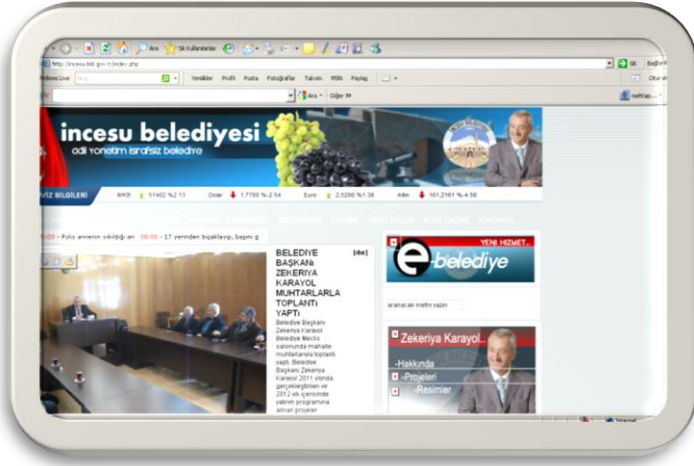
Ara Sık Kullanılanlar

http://incesu-bld.gov.tr/index.php

Git Bağlantı

Windows Live Yenilikler Profil Posta Fotoğraflar Takvim MSN Paylaş

Ara Diğer »

incesu belediyesi
adil yönetim israfsız belediye

VİZ BİLGİLERİ İMKB 51402 %2.13 Dolar 1,7780 %-2.54 Euro 2,5200 %1.38 Altın 101,2161 %4.58

:03 - Polis annenin şikildiği an 08:00 - 17 yerinden bıçaklayıp, başını g

BELEDİYE BAŞKANI ZEKERİYA KARAYOL MUHTARLARLA TOPLANTI YAPTI

[diz]

Belediye Başkanı Zekeriya Karayol Belediye Meclis salonunda mahalle muhtarlarıyla toplantı yaptı. Belediye Başkanı Zekeriya Karayol 2011 yılında gerçekleştirilen ve 2012 yılı içerisinde yatırım programına alınan projeler

YENİ HİZMET
e belediye

aranacak metni yazın

Zekeriya Karayol
-Hakkında
-Projeleri
-Resimler

Internet